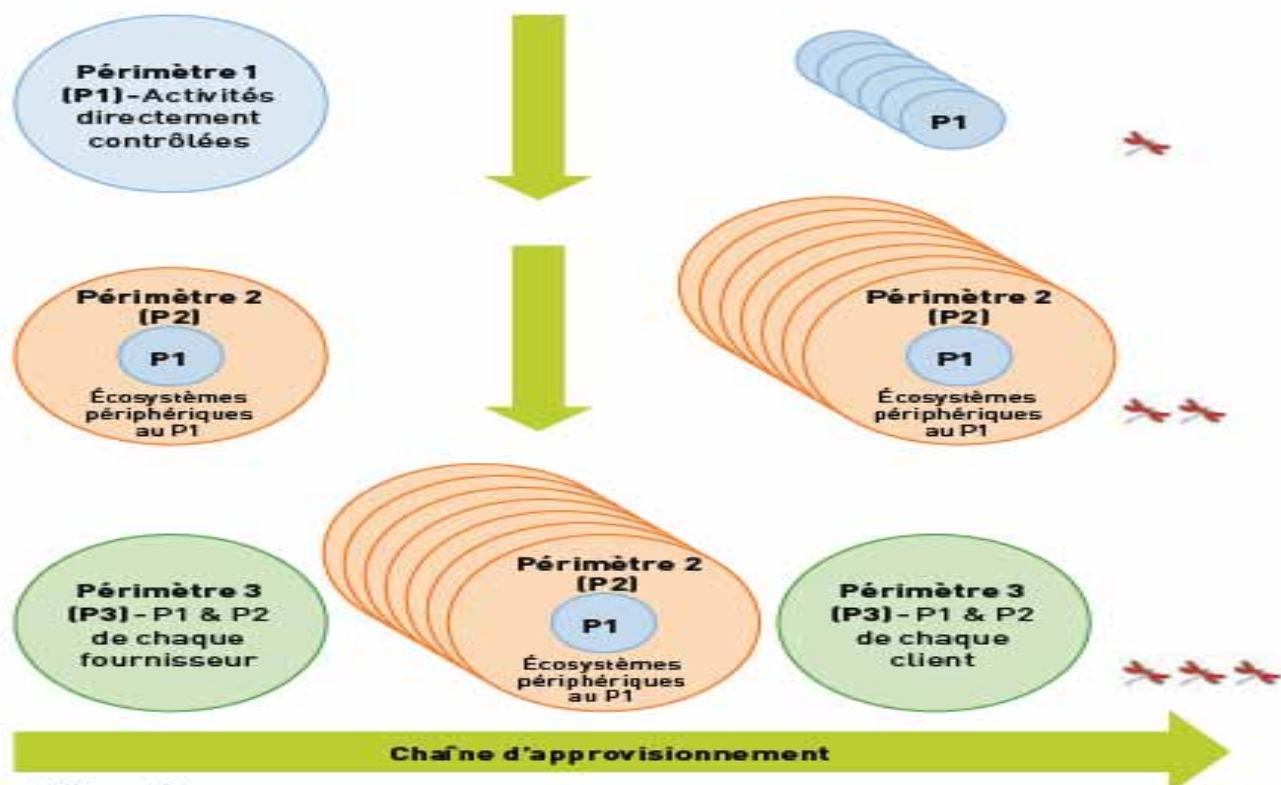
Périmètre 1 (P1) - Activités directement contrôlées

P1

Périmètre 2 (P2)

P1

Écosystèmes périphériques au P1

Périmètre 2 (P2)

P1

Écosystèmes périphériques au P1

Périmètre 3 (P3) - P1 & P2 de chaque fournisseur

Périmètre 2 (P2)

P1

Écosystèmes périphériques au P1

Périmètre 3 (P3) - P1 & P2 de chaque client

Chaîne d'approvisionnement